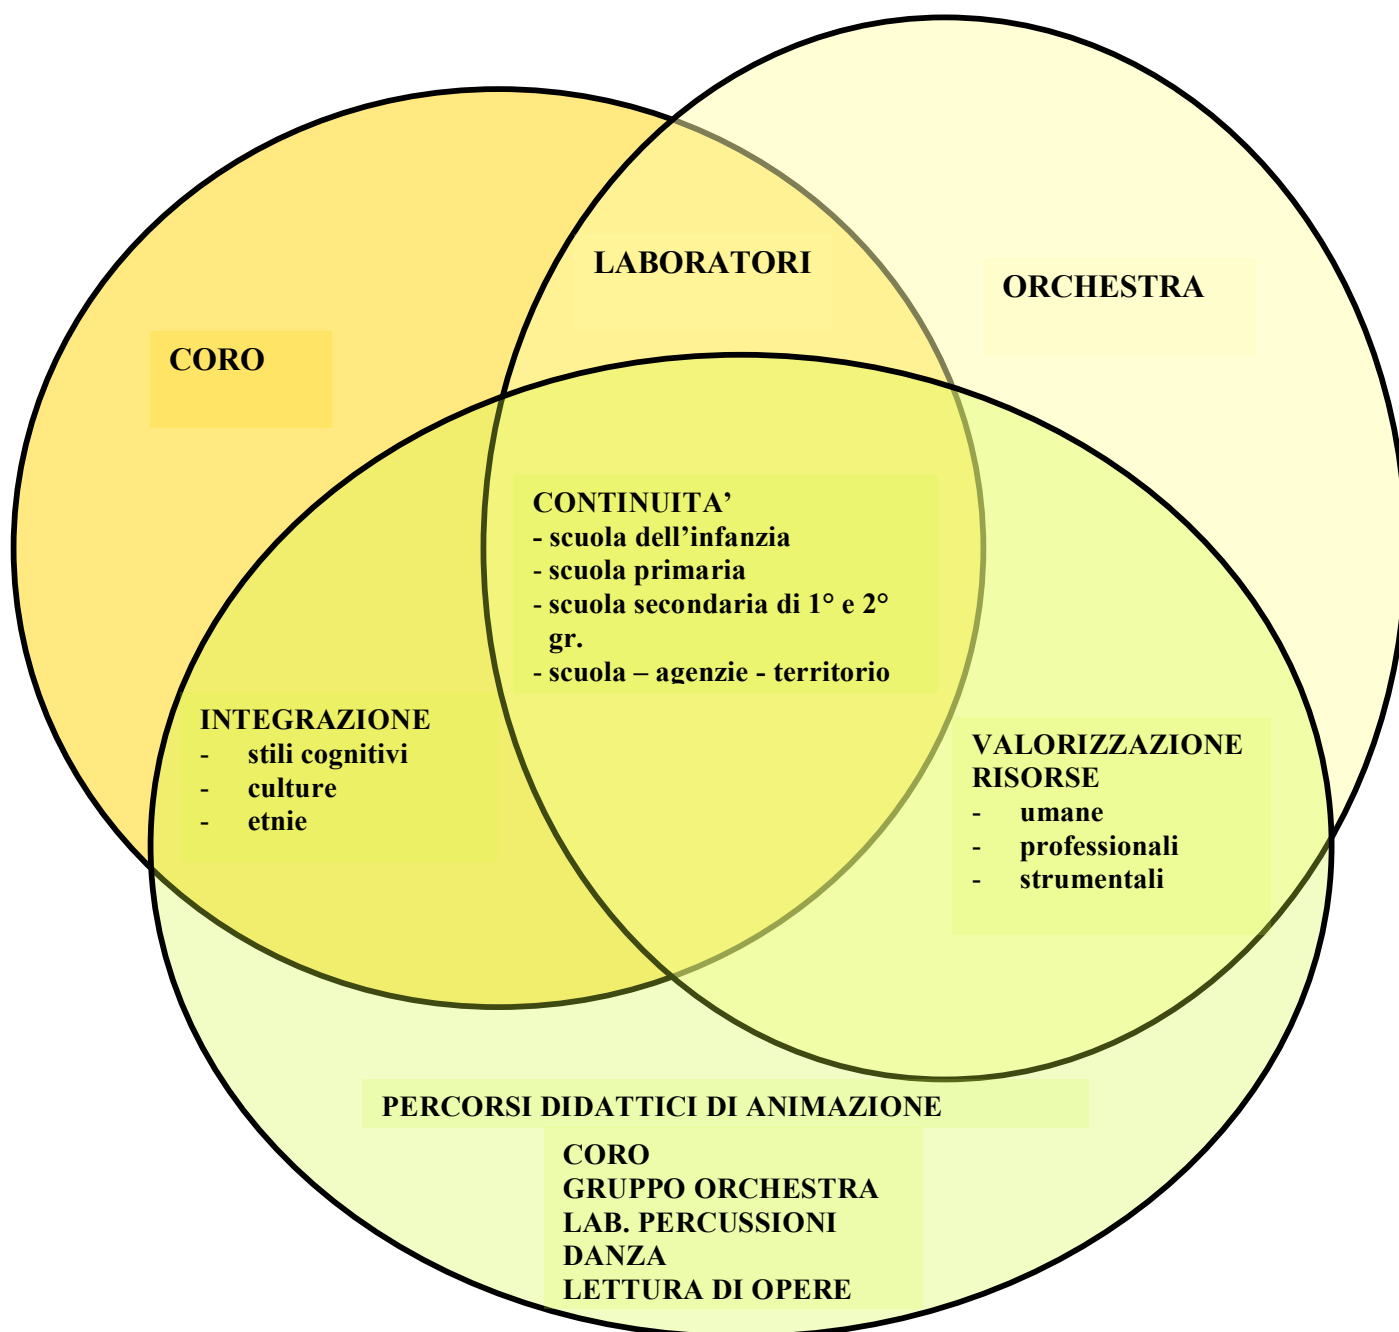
LABORATORI

ORCHESTRA

CORO

CONTINUITA'
- scuola dell'infanzia
- scuola primaria
- scuola secondaria di 1° e 2° gr.
- scuola – agenzie - territorio

INTEGRAZIONE
- stili cognitivi
- culture
- etnie

VALORIZZAZIONE RISORSE
- umane
- professionali
- strumentali

PERCORSI DIDATTICI DI ANIMAZIONE

CORO
GRUPPO ORCHESTRA
LAB. PERCUSSIONI
DANZA
LETTURA DI OPERE